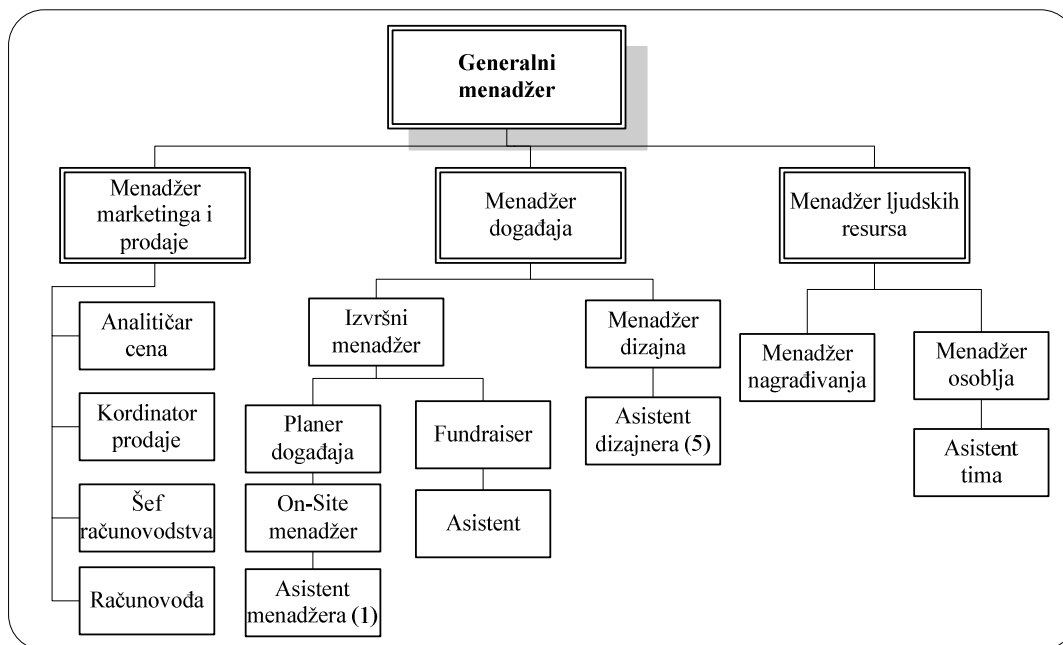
Generalni menadžer

Menadžer marketinga i prodaje

Analitičar cena

Kordinator prodaje

Šef računovodstva

Računovođa

Menadžer događaja

Izvršni menadžer

Planer događaja

On-Site menadžer

Asistent menadžera (1)

Fundraiser

Asistent

Menadžer dizajna

Asistent dizajnera (5)

Menadžer ljudskih resursa

Menadžer nagrađivanja

Menadžer osoblja

Asistent tima